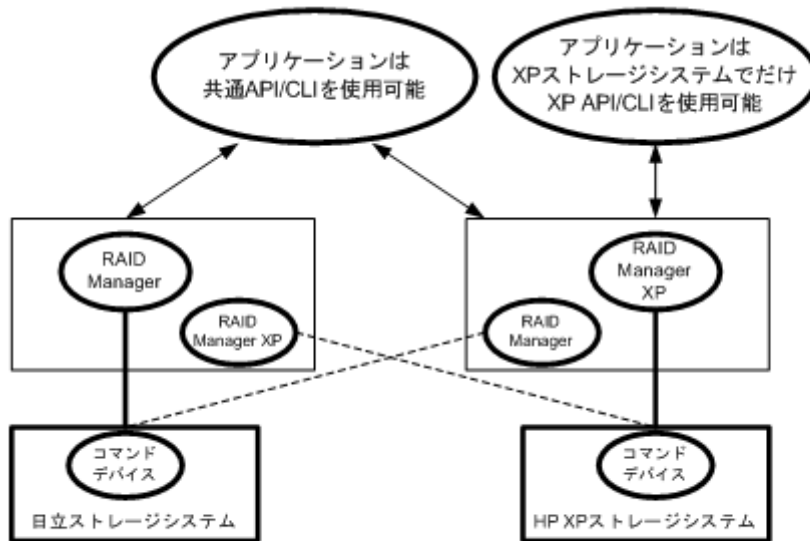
アプリケーションは
共通API/CLIを使用可能

アプリケーションは
XPストレージシステムでだけ
XP API/CLIを使用可能

RAID
Manager

RAID
Manager XP

RAID
Manager
XP

RAID
Manager

コマンド
デバイス

日立ストレージシステム

コマンド
デバイス

HP XPストレージシステム